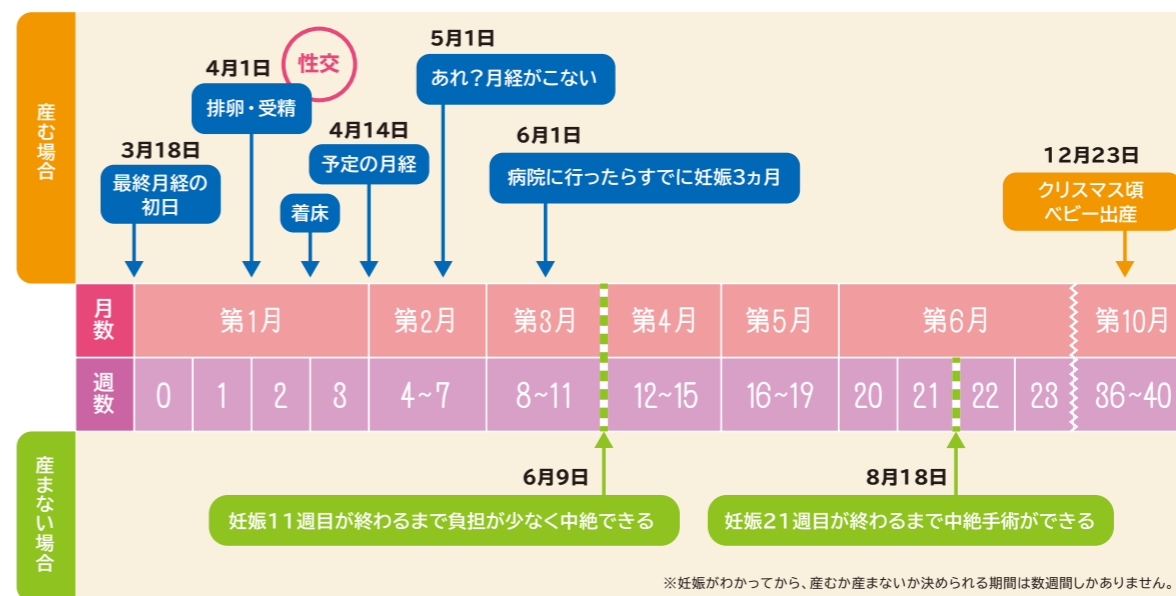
産む場合

3月18日
最終月経の初日

4月1日
排卵・受精

性交

着床

4月14日
予定の月経

5月1日
あれ？月経がこない

6月1日
病院に行ったらすでに妊娠3ヵ月

12月23日
クリスマス頃ベビー出産

| 月数 | 第1月 | | | | 第2月 | 第3月 | 第4月 | 第5月 | 第6月 | | | | 第10月 |
|---|---|---|---|---|---|---|---|---|---|---|---|---|---|
| 週数 | 0 | 1 | 2 | 3 | 4~7 | 8~11 | 12~15 | 16~19 | 20 | 21 | 22 | 23 | 36~40 |

産まない場合

6月9日
妊娠11週目が終わるまで負担が少なく中絶できる

8月18日
妊娠21週目が終わるまで中絶手術ができる

※妊娠がわかってから、産むか産まないか決められる期間は数週間しかありません。